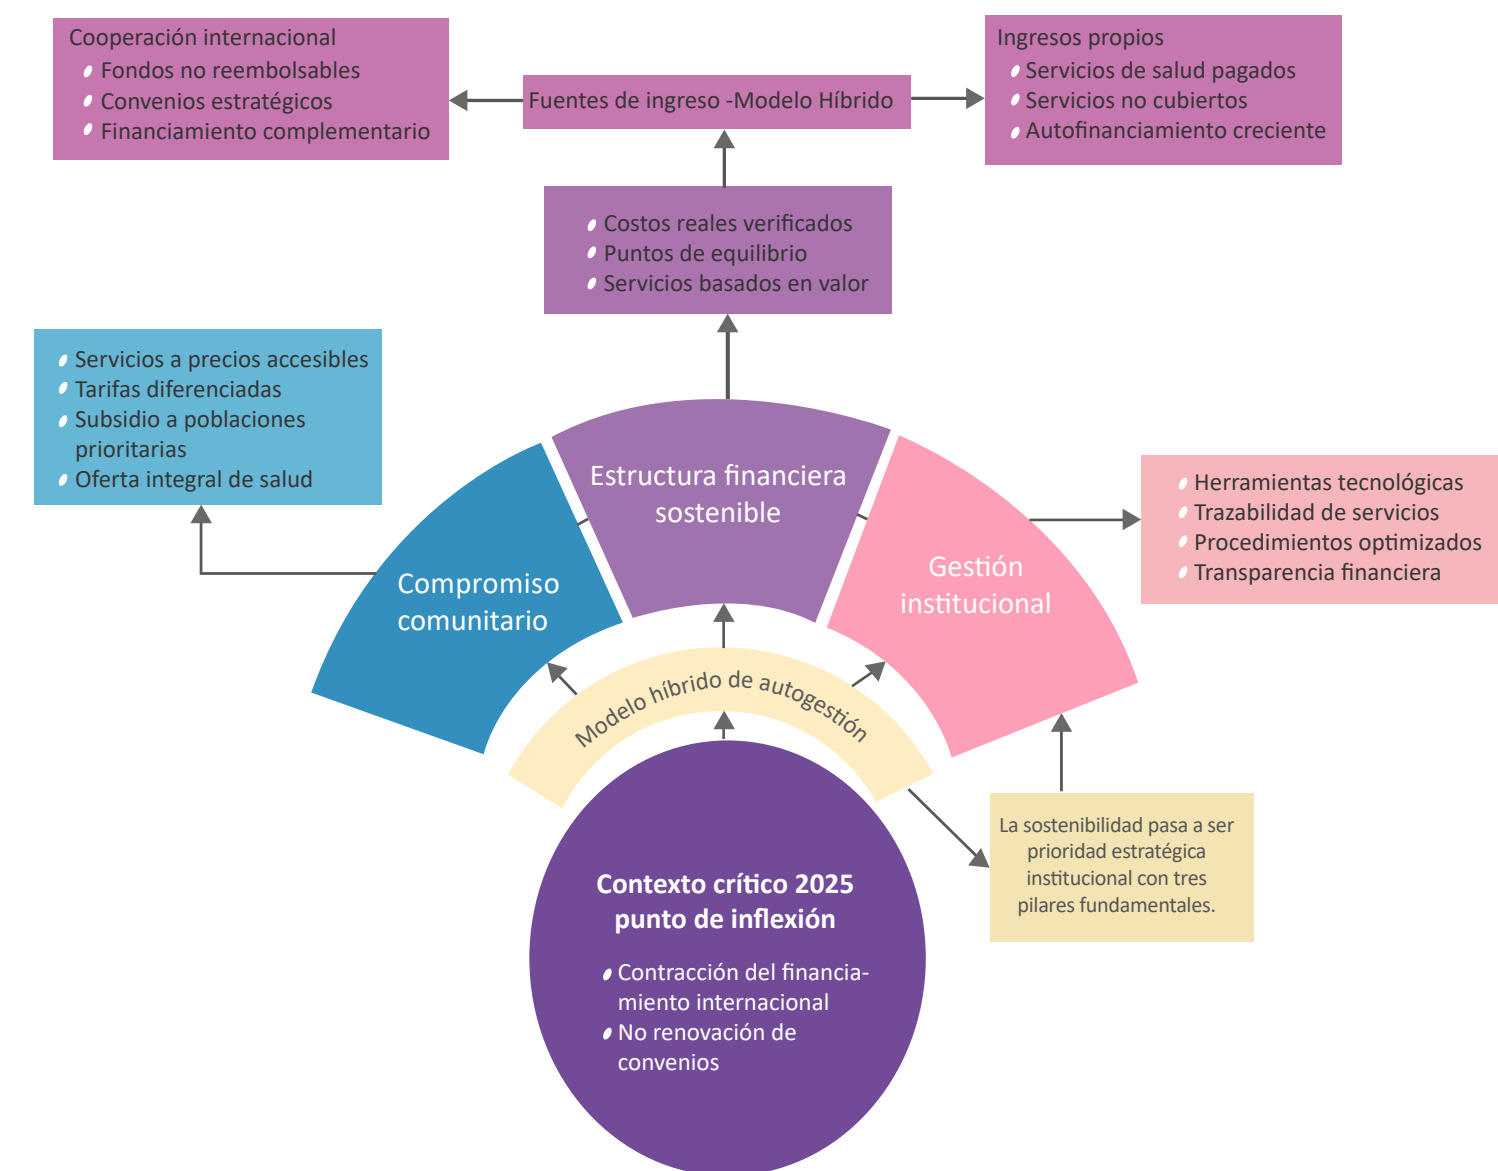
Cooperación internacional
- Fondos no reembolsables
- Convenios estratégicos
- Financiamiento complementario

Fuentes de ingreso -Modelo Híbrido

Ingresos propios
- Servicios de salud pagados
- Servicios no cubiertos
- Autofinanciamiento creciente

- Costos reales verificados
- Puntos de equilibrio
- Servicios basados en valor

- Servicios a precios accesibles
- Tarifas diferenciadas
- Subsidio a poblaciones prioritarias
- Oferta integral de salud

Estructura financiera sostenible

Compromiso comunitario

Gestión institucional

- Herramientas tecnológicas
- Trazabilidad de servicios
- Procedimientos optimizados
- Transparencia financiera

Modelo híbrido de autogestión

La sostenibilidad pasa a ser prioridad estratégica institucional con tres pilares fundamentales.

Contexto crítico 2025 punto de inflexión
- Contracción del financiamiento internacional
- No renovación de convenios